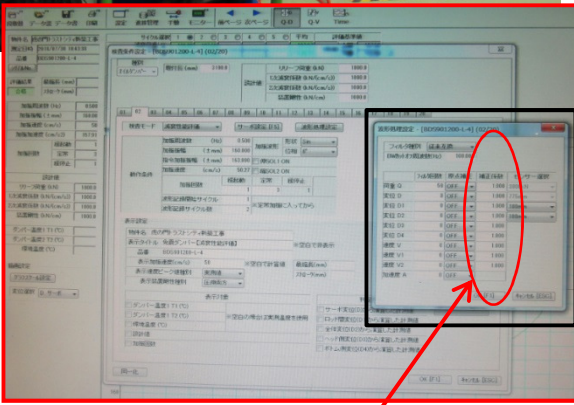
設定
前ページ
次ページ
Q-D
Q-V
Timer
サイクル番号
試験条件選択
品番
公称
加振力
加振振幅
加振速度
加振周波数
試験数
試験数
試験回数
試験時間
リサージュ表示
ゲイン設定
状態選択
検査条件設定
[BDS001200-L-4]
試験時の
リミット
1次速度指令
2次速度指令
加速度
設計値
検査モード
速度性能試験
サーボ調整
試験
状態
加振条件
加振周波数
加振振幅
最大速度
加振回数
加振速度
加振時間
OFF
ON
初期値設定
表示設定
物件名
表示タイトル
品番
表示温度
表示
表示グラフ
表示項目
ダンパー温度1
ダンパー温度2
環境温度
設定値
キャンセル
閉じる
演算処理設定 [BDS001200-L-4]
フィルタ種別
移動平均
OFF
1.000
荷重
変位
速度
加速度
OK
キャンセル
適用